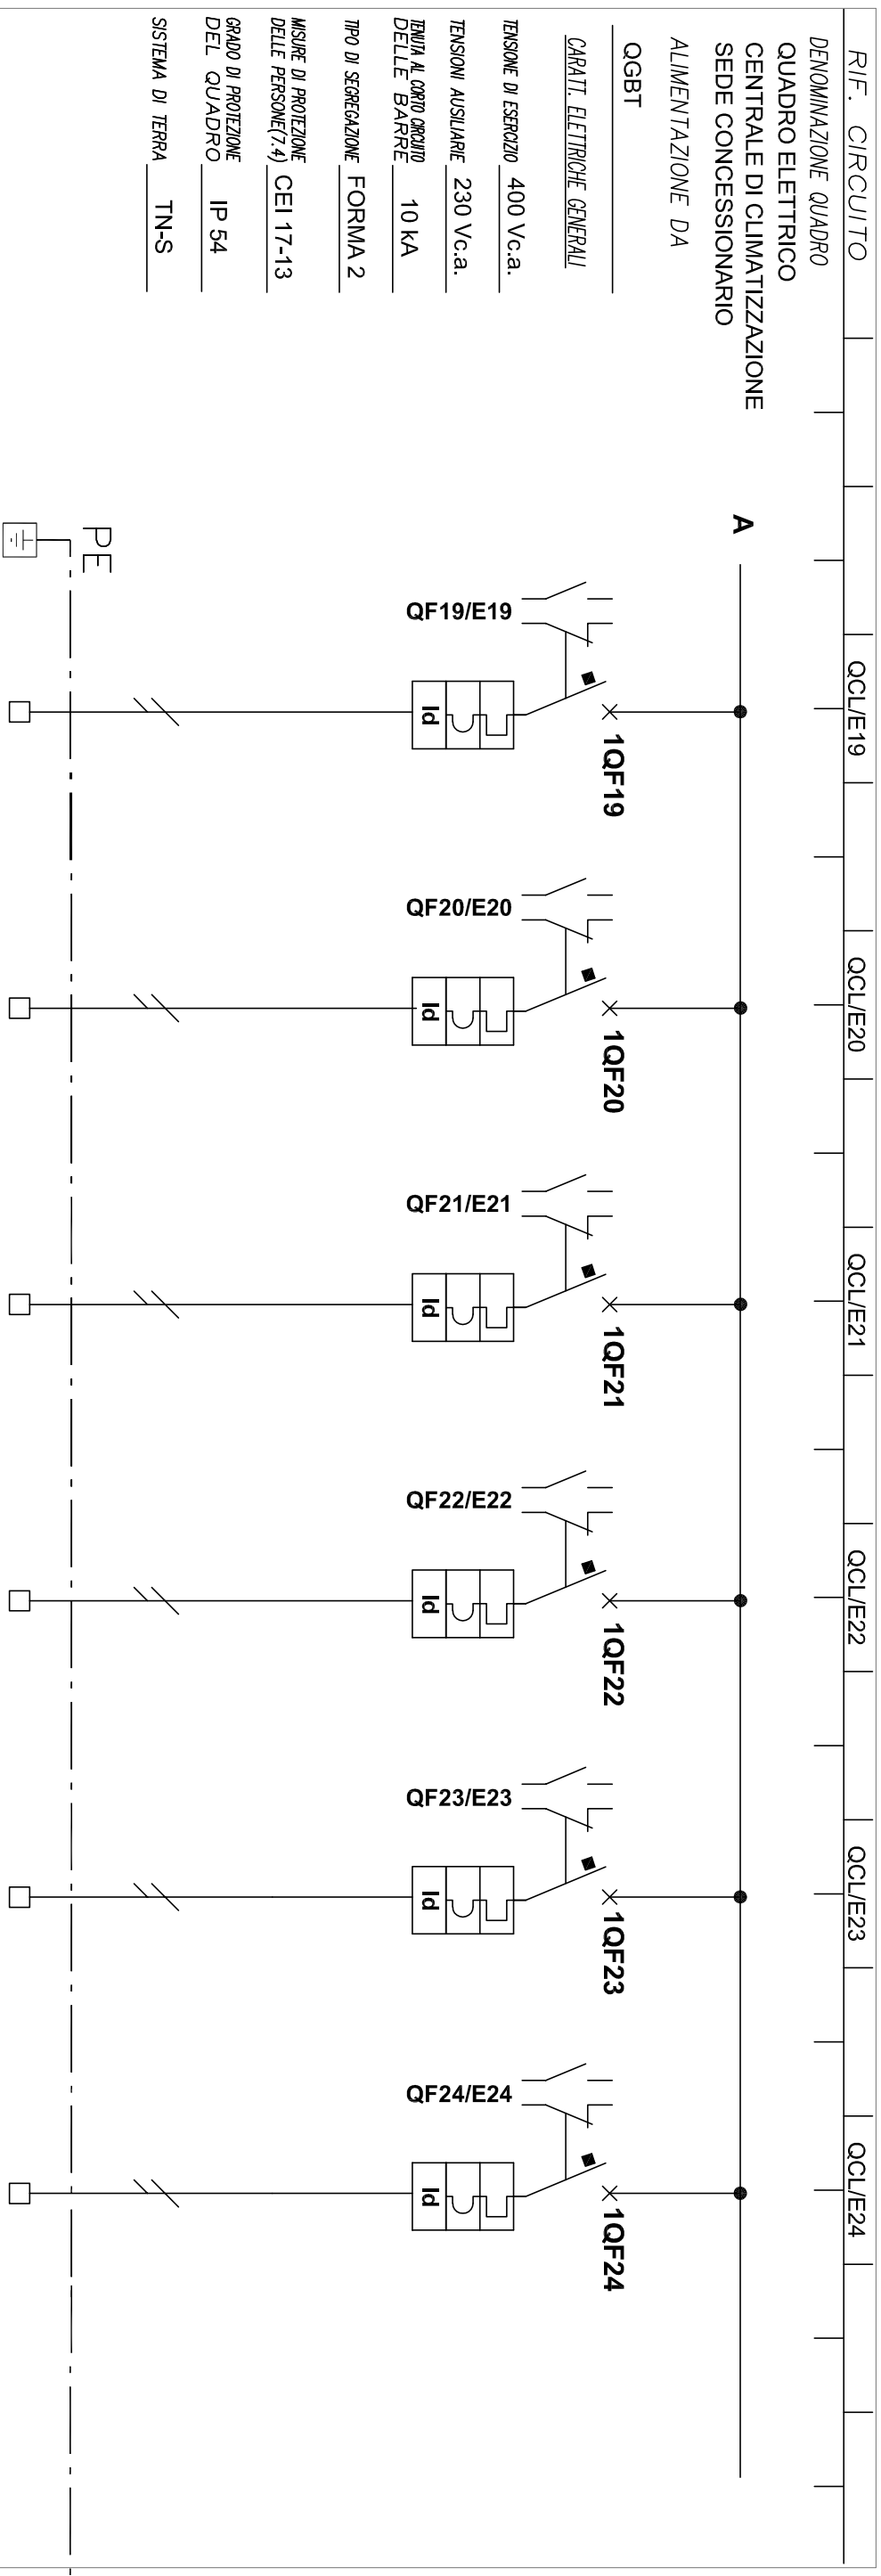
RIF. CIRCUITO

DENOMINAZIONE QUADRO
QUADRO ELETTRICO
CENTRALE DI CLIMATIZZAZIONE
SEDE CONCESSIONARIO

ALIMENTAZIONE DA
QGBT

CARATT. ELETTRICHE GENERALI

TENSIONE DI ESERCIZIO 400 Vc.a.
TENSIONI AUSILIARIE 230 Vc.a.
TENUTA AL CORTO CIRCUITO DELLE BARRE 10 kA
TIPO DI SEGREGAZIONE FORMA 2
MISURE DI PROTEZIONE DELLE PERSONE(7.4) CEI 17-13
GRADO DI PROTEZIONE DEL QUADRO IP 54
SISTEMA DI TERRA TN-S

A

PE

QCL/E19
QF19/E19
1QF19
Id

QCL/E20
QF20/E20
1QF20
Id

QCL/E21
QF21/E21
1QF21
Id

QCL/E22
QF22/E22
1QF22
Id

QCL/E23
QF23/E23
1QF23
Id

QCL/E24
QF24/E24
1QF24
Id